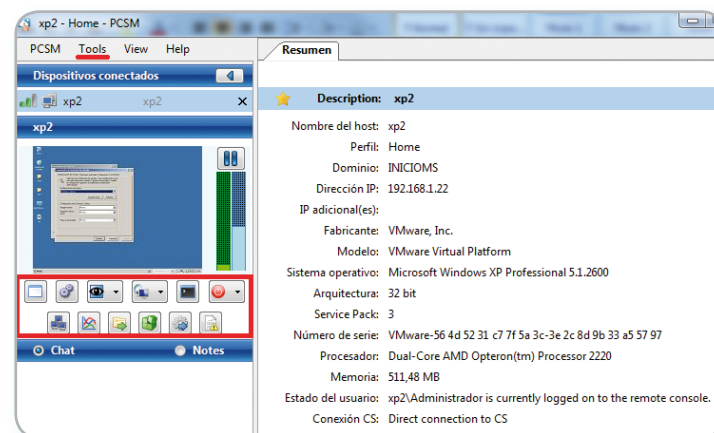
xp2 - Home - PCSM

PCSM Tools View Help

Dispositivos conectados

xp2 xp2

xp2

Chat Notes

Resumen

Description: xp2

| | |
|---|---|
| Nombre del host: | xp2 |
| Perfil: | Home |
| Dominio: | INICIOMS |
| Dirección IP: | 192.168.1.22 |
| IP adicional(es): | |
| Fabricante: | VMware, Inc. |
| Modelo: | VMware Virtual Platform |
| Sistema operativo: | Microsoft Windows XP Professional 5.1.2600 |
| Arquitectura: | 32 bit |
| Service Pack: | 3 |
| Número de serie: | VMware-56 4d 52 31 c7 7f 5a 3c-3e 2c 8d 9b 33 a5 57 97 |
| Procesador: | Dual-Core AMD Opteron(tm) Processor 2220 |
| Memoria: | 511,48 MB |
| Estado del usuario: | xp2\Administrador is currently logged on to the remote console. |
| Conexión CS: | Direct connection to CS |